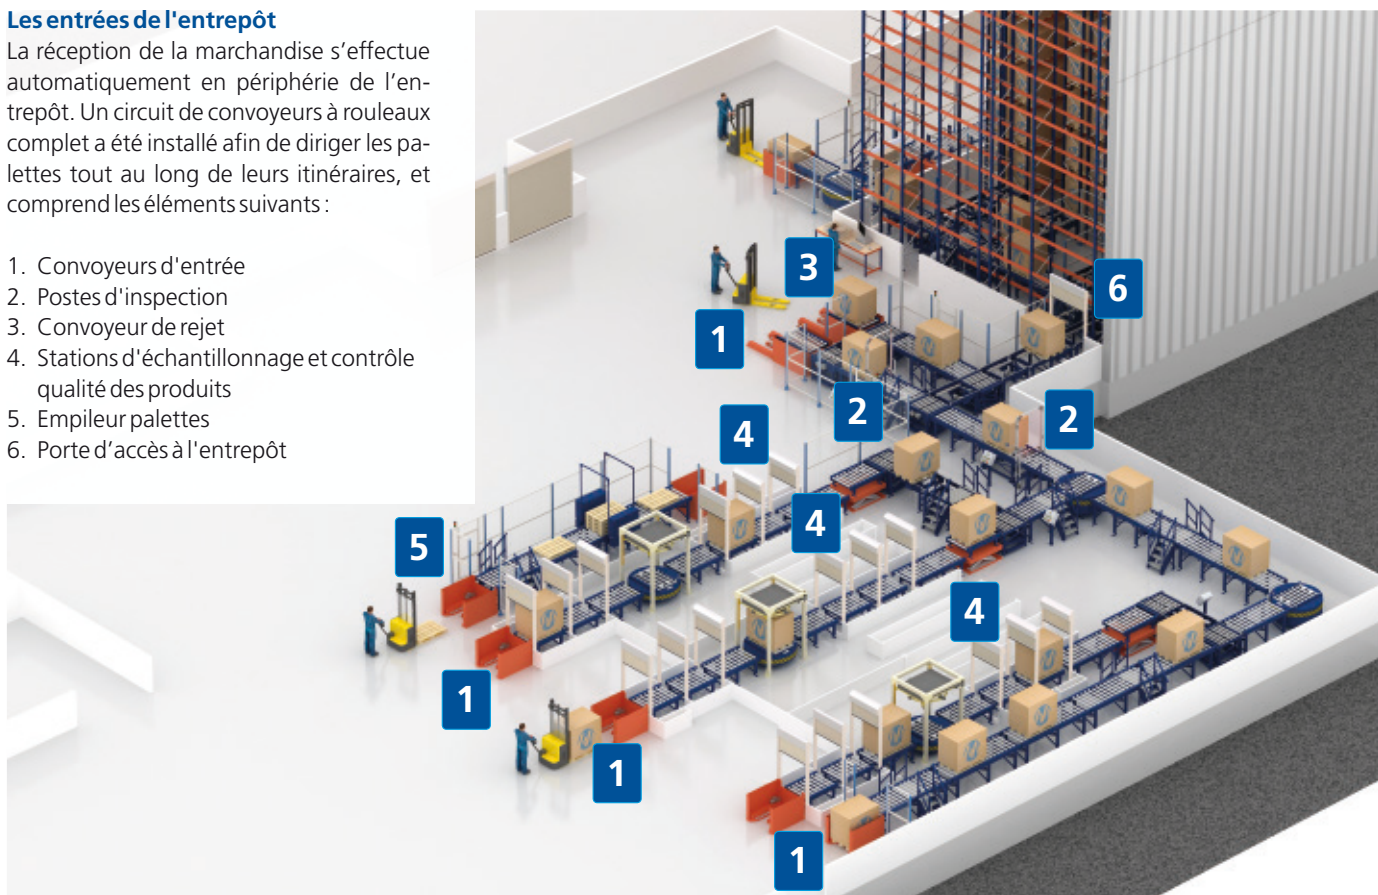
**Les entrées de l'entrepôt**

La réception de la marchandise s'effectue automatiquement en périphérie de l'entrepôt. Un circuit de convoyeurs à rouleaux complet a été installé afin de diriger les palettes tout au long de leurs itinéraires, et comprend les éléments suivants :

1. Convoyeurs d'entrée
2. Postes d'inspection
3. Convoyeur de rejet
4. Stations d'échantillonnage et contrôle qualité des produits
5. Empileur palettes
6. Porte d'accès à l'entrepôt

3
6
1
2
2
4
4
5
4
1
1
1